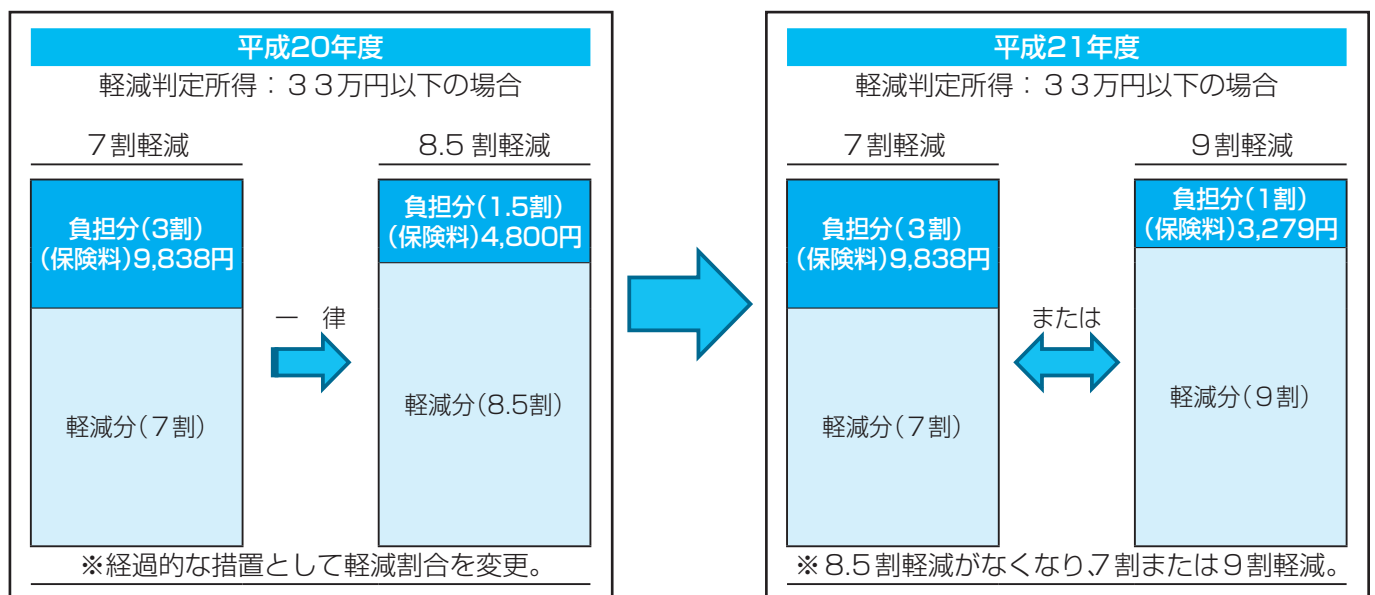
平成20年度
軽減判定所得：３３万円以下の場合

７割軽減

負担分(3割)
(保険料)9,838円

軽減分(７割)

一　律

8.5 割軽減

負担分(1.5割)
(保険料)4,800円

軽減分(8.5割)

※経過的な措置として軽減割合を変更。

平成21年度
軽減判定所得：３３万円以下の場合

７割軽減

負担分(３割)
(保険料)9,838円

軽減分(７割)

または

９割軽減

負担分(1割)
(保険料)3,279円

軽減分(９割)

※8.5割軽減がなくなり,7割または９割軽減。